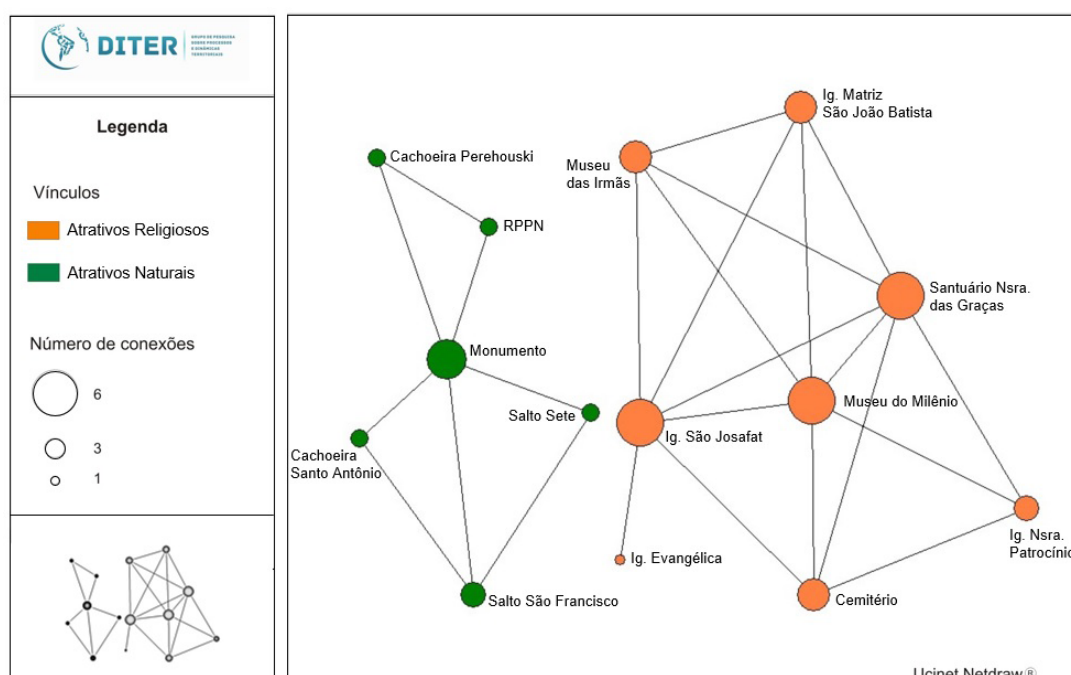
DITER GRUPO DE PESQUISA SOBRE PROCESSOS E DINÂMICAS TERRITORIAIS

Legenda

Vínculos

Atrativos Religiosos

Atrativos Naturais

Número de conexões

6

3

1

Cachoeira Perehouski

RPPN

Monumento

Salto Sete

Cachoeira Santo Antônio

Salto São Francisco

Ig. Matriz São João Batista

Museu das Irmãs

Santuário Nsra. das Graças

Museu do Milênio

Ig. São Josafat

Ig. Evangélica

Ig. Nsra. Patrocínio

Cemitério

Ucinet Netdraw®